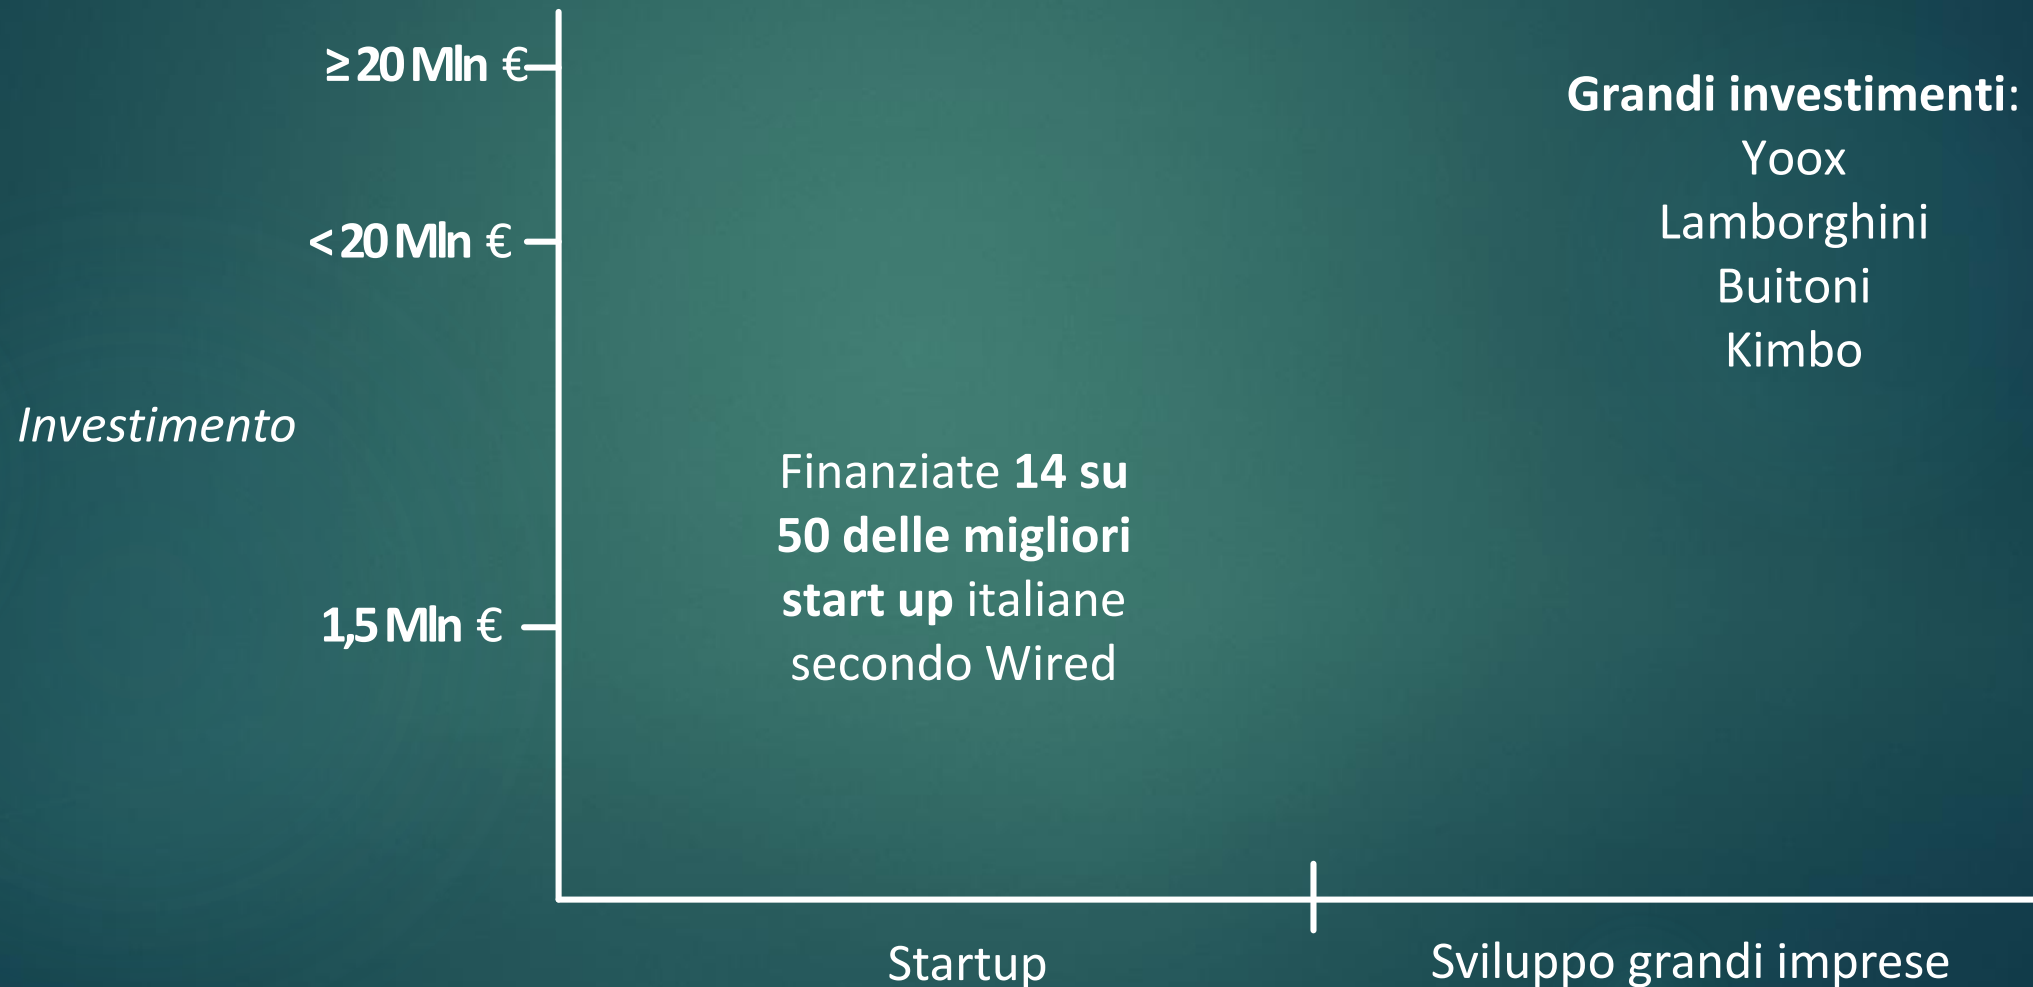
≥ 20 Mln €

< 20 Mln €

Investimento

1,5 Mln €

Grandi investimenti:
Yoox
Lamborghini
Buitoni
Kimbo

Finanziate **14 su 50 delle migliori start up** italiane secondo Wired

Startup

Sviluppo grandi imprese